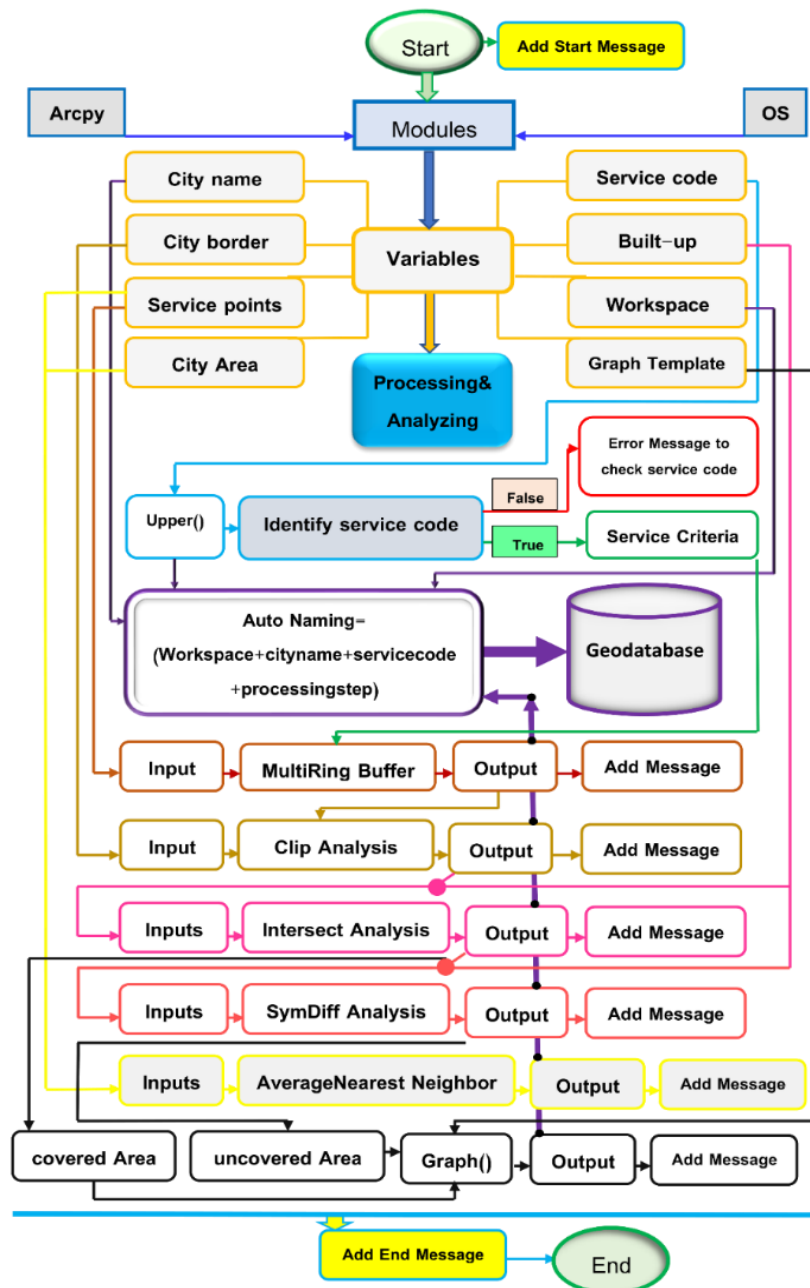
Start

Add Start Message

Arcpy

Modules

OS

City name

Service code

City border

Variables

Built-up

Service points

Workspace

City Area

Processing& Analyzing

Graph Template

Error Message to check service code

Upper()

Identify service code

False

True

Service Criteria

Auto Naming= (Workspace+cityname+servicecode +processingstep)

Geodatabase

Input

MultiRing Buffer

Output

Add Message

Input

Clip Analysis

Output

Add Message

Inputs

Intersect Analysis

Output

Add Message

Inputs

SymDiff Analysis

Output

Add Message

Inputs

AverageNearest Neighbor

Output

Add Message

covered Area

uncovered Area

Graph()

Output

Add Message

Add End Message

End